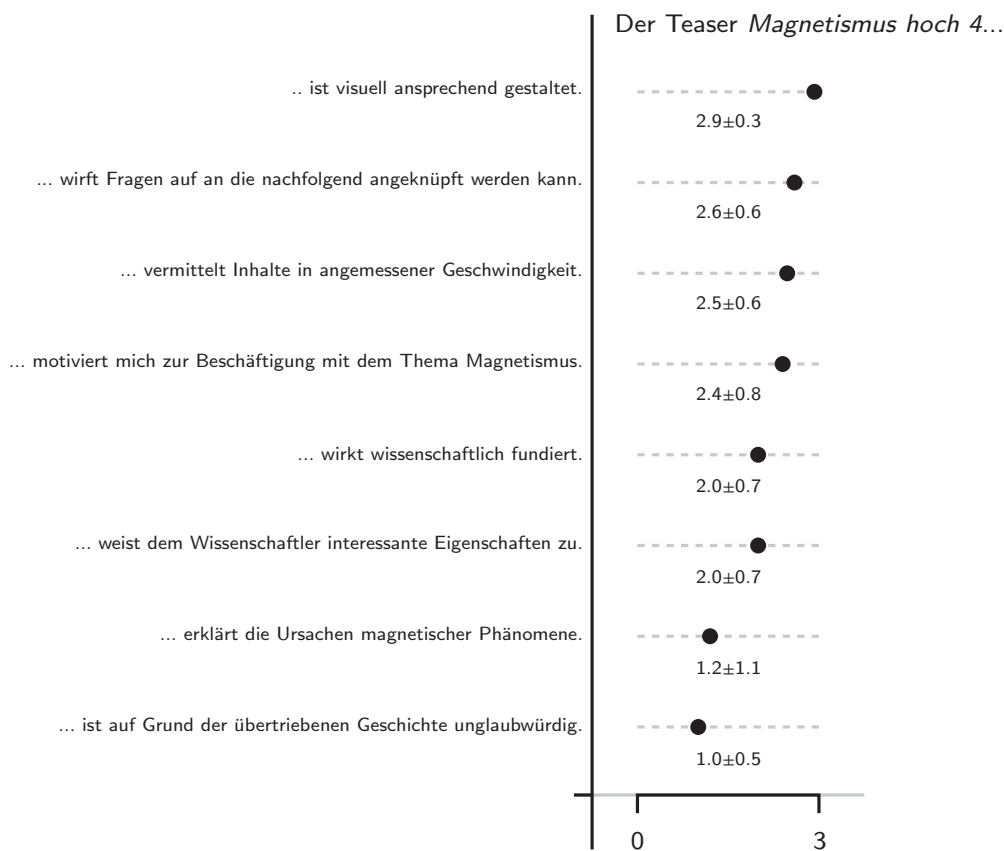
Der Teaser *Magnetismus hoch 4*...

.. ist visuell ansprechend gestaltet.

$2.9 \pm 0.3$

... wirft Fragen auf an die nachfolgend angeknüpft werden kann.

$2.6 \pm 0.6$

... vermittelt Inhalte in angemessener Geschwindigkeit.

$2.5 \pm 0.6$

... motiviert mich zur Beschäftigung mit dem Thema Magnetismus.

$2.4 \pm 0.8$

... wirkt wissenschaftlich fundiert.

$2.0 \pm 0.7$

... weist dem Wissenschaftler interessante Eigenschaften zu.

$2.0 \pm 0.7$

... erklärt die Ursachen magnetischer Phänomene.

$1.2 \pm 1.1$

... ist auf Grund der übertriebenen Geschichte unglaubwürdig.

$1.0 \pm 0.5$

0

3